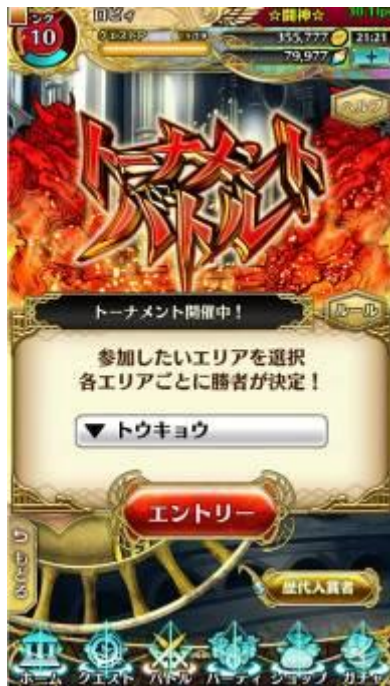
ランク
10
ロビィ
クエスト
☆闘神☆
355,777
21:21
79,977
ヘルプ
トーナメントバトル
トーナメント開催中！
ルール
参加したいエリアを選択
各エリアごとに勝者が決定！
▼ トウキョウ
エントリー
もどる
歴代入賞者
ホーム
クエスト
バトル
パーティ
ショップ
ガチャ